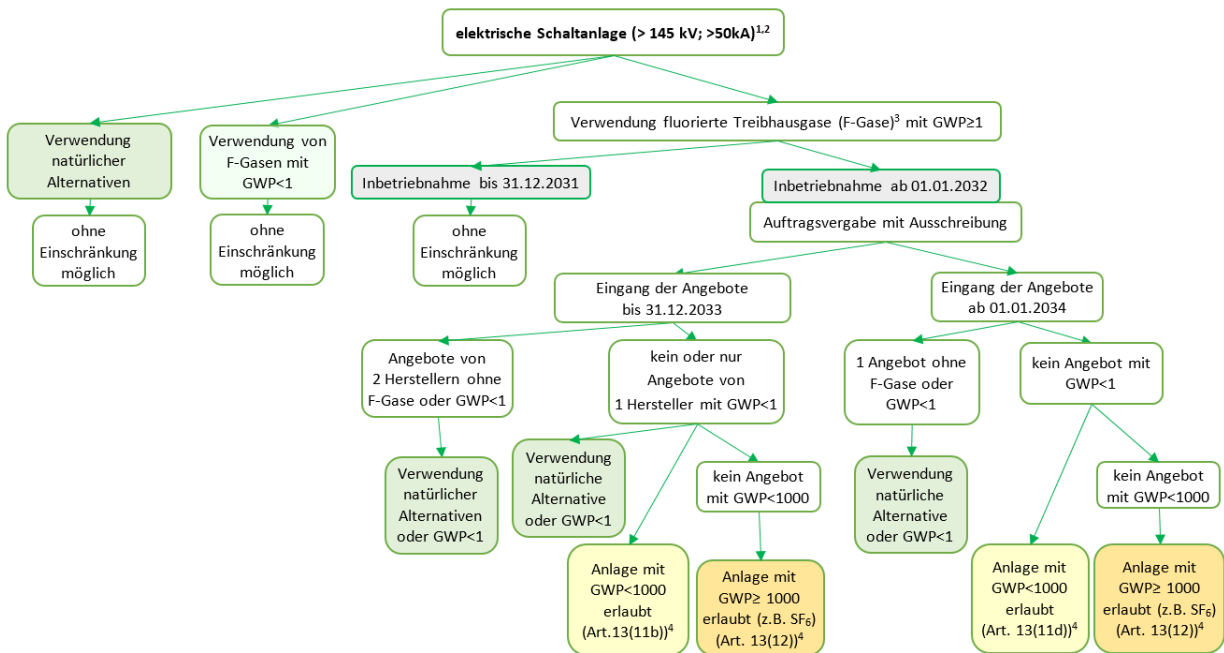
elektrische Schaltanlage (> 145 kV; >50kA)$^{1,2}$

Verwendung natürlicher Alternativen

ohne Einschränkung möglich

Verwendung von F-Gasen mit GWP<1

ohne Einschränkung möglich

Verwendung fluorierte Treibhausgase (F-Gase)$^{3}$ mit GWP≥1

Inbetriebnahme bis 31.12.2031

ohne Einschränkung möglich

Inbetriebnahme ab 01.01.2032

Auftragsvergabe mit Ausschreibung

Eingang der Angebote bis 31.12.2033

Angebote von 2 Herstellern ohne F-Gase oder GWP<1

Verwendung natürlicher Alternativen oder GWP<1

kein oder nur Angebote von 1 Hersteller mit GWP<1

Verwendung natürliche Alternative oder GWP<1

Anlage mit GWP<1000 erlaubt (Art.13(11b))$^{4}$

kein Angebot mit GWP<1000

Anlage mit GWP≥ 1000 erlaubt (z.B. $SF_6$) (Art. 13(12))$^{4}$

Eingang der Angebote ab 01.01.2034

1 Angebot ohne F-Gase oder GWP<1

Verwendung natürliche Alternative oder GWP<1

kein Angebot mit GWP<1

Anlage mit GWP<1000 erlaubt (Art. 13(11d))$^{4}$

kein Angebot mit GWP<1000

Anlage mit GWP≥ 1000 erlaubt (z.B. $SF_6$) (Art. 13(12))$^{4}$